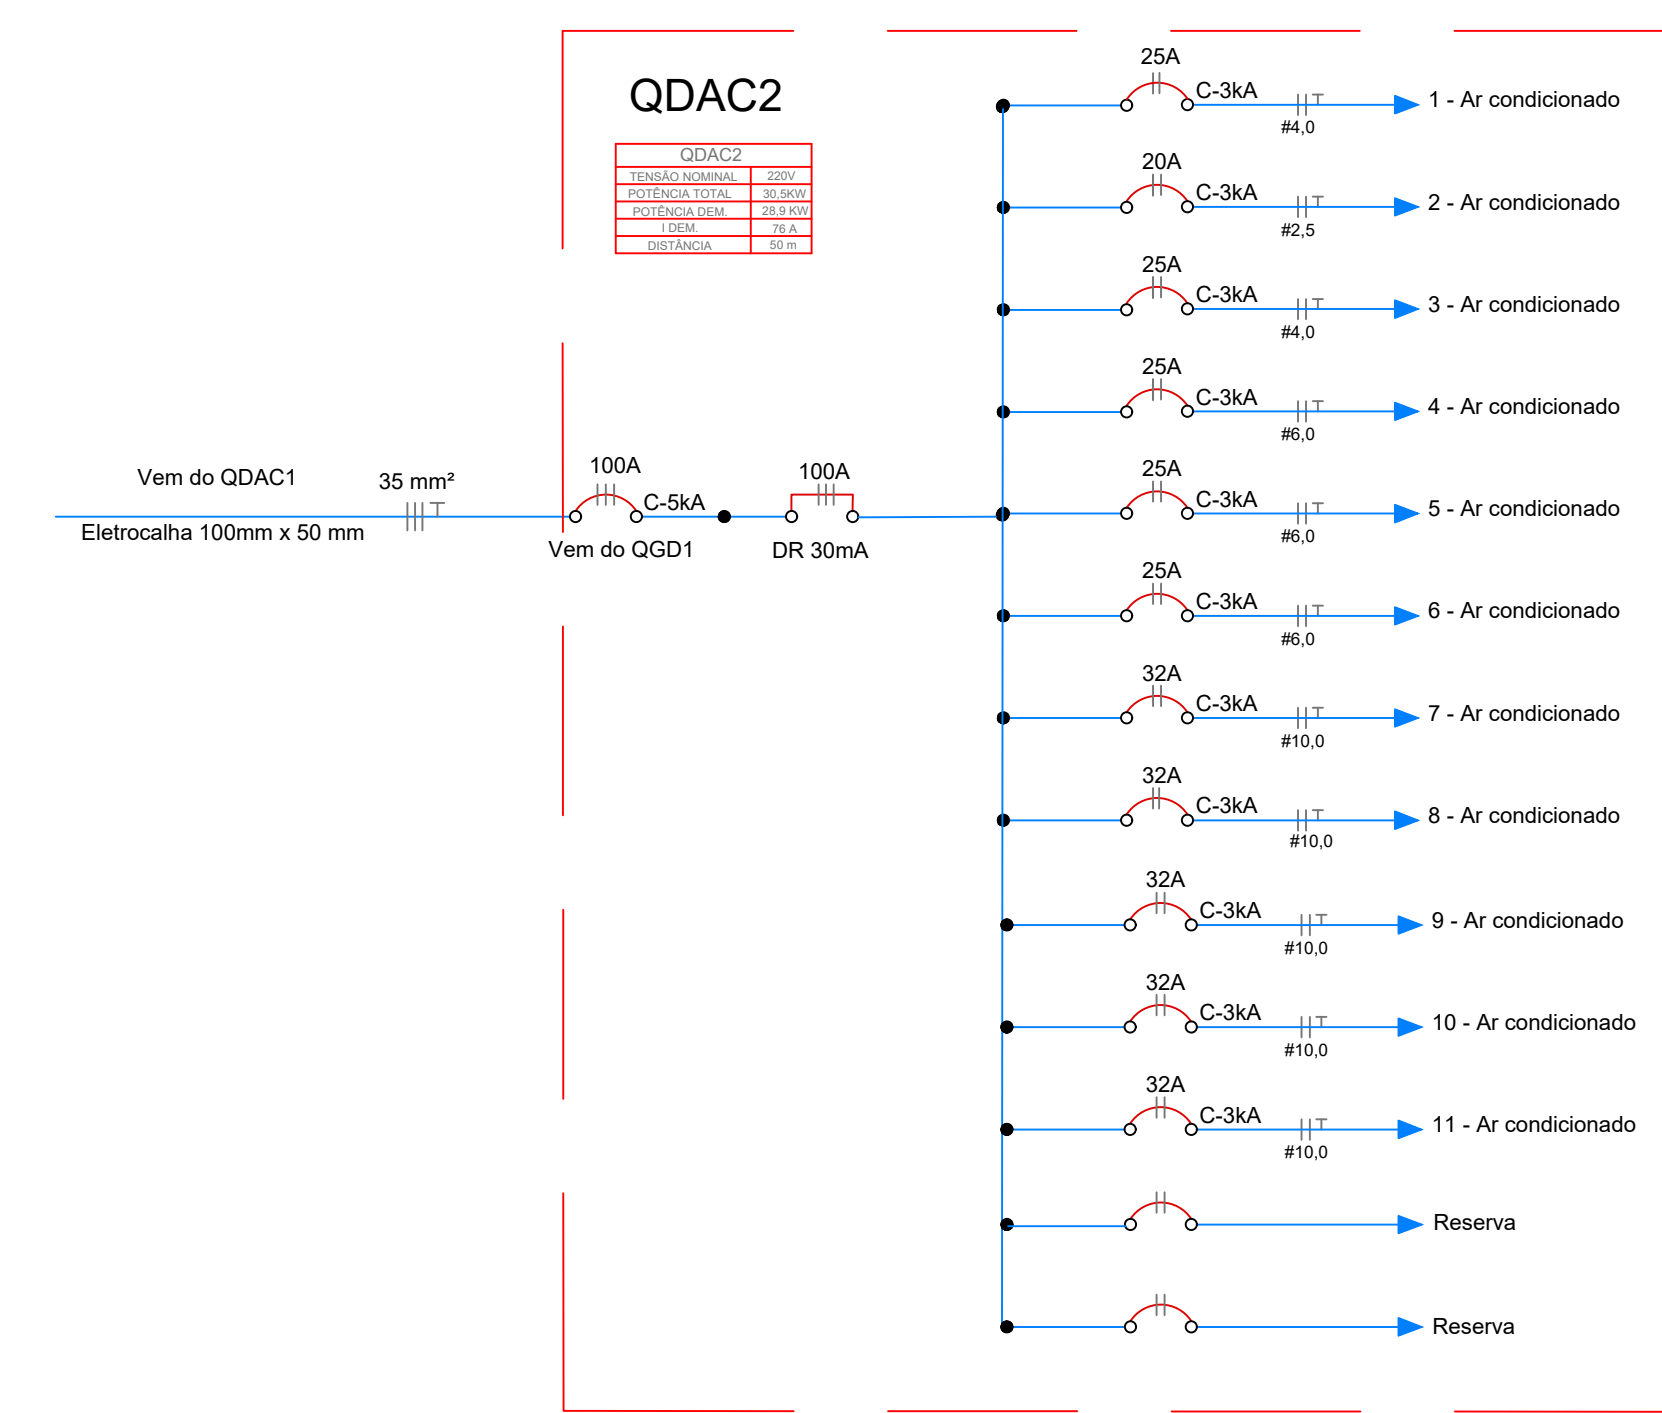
QDAC2

| QDAC2 | |
|---|---|
| TENSÃO NOMINAL | 220V |
| POTÊNCIA TOTAL | 30,5KW |
| POTÊNCIA DEM. | 28,9 KW |
| I DEM. | 76 A |
| DISTÂNCIA | 50 m |

Vem do QDAC1
35 mm²
Eletrocalha 100mm x 50 mm
100A
C-5kA
Vem do QGD1
100A
DR 30mA

25A C-3kA #4,0 1 - Ar condicionado
20A C-3kA #2,5 2 - Ar condicionado
25A C-3kA #4,0 3 - Ar condicionado
25A C-3kA #6,0 4 - Ar condicionado
25A C-3kA #6,0 5 - Ar condicionado
25A C-3kA #6,0 6 - Ar condicionado
32A C-3kA #10,0 7 - Ar condicionado
32A C-3kA #10,0 8 - Ar condicionado
32A C-3kA #10,0 9 - Ar condicionado
32A C-3kA #10,0 10 - Ar condicionado
32A C-3kA #10,0 11 - Ar condicionado
Reserva
Reserva